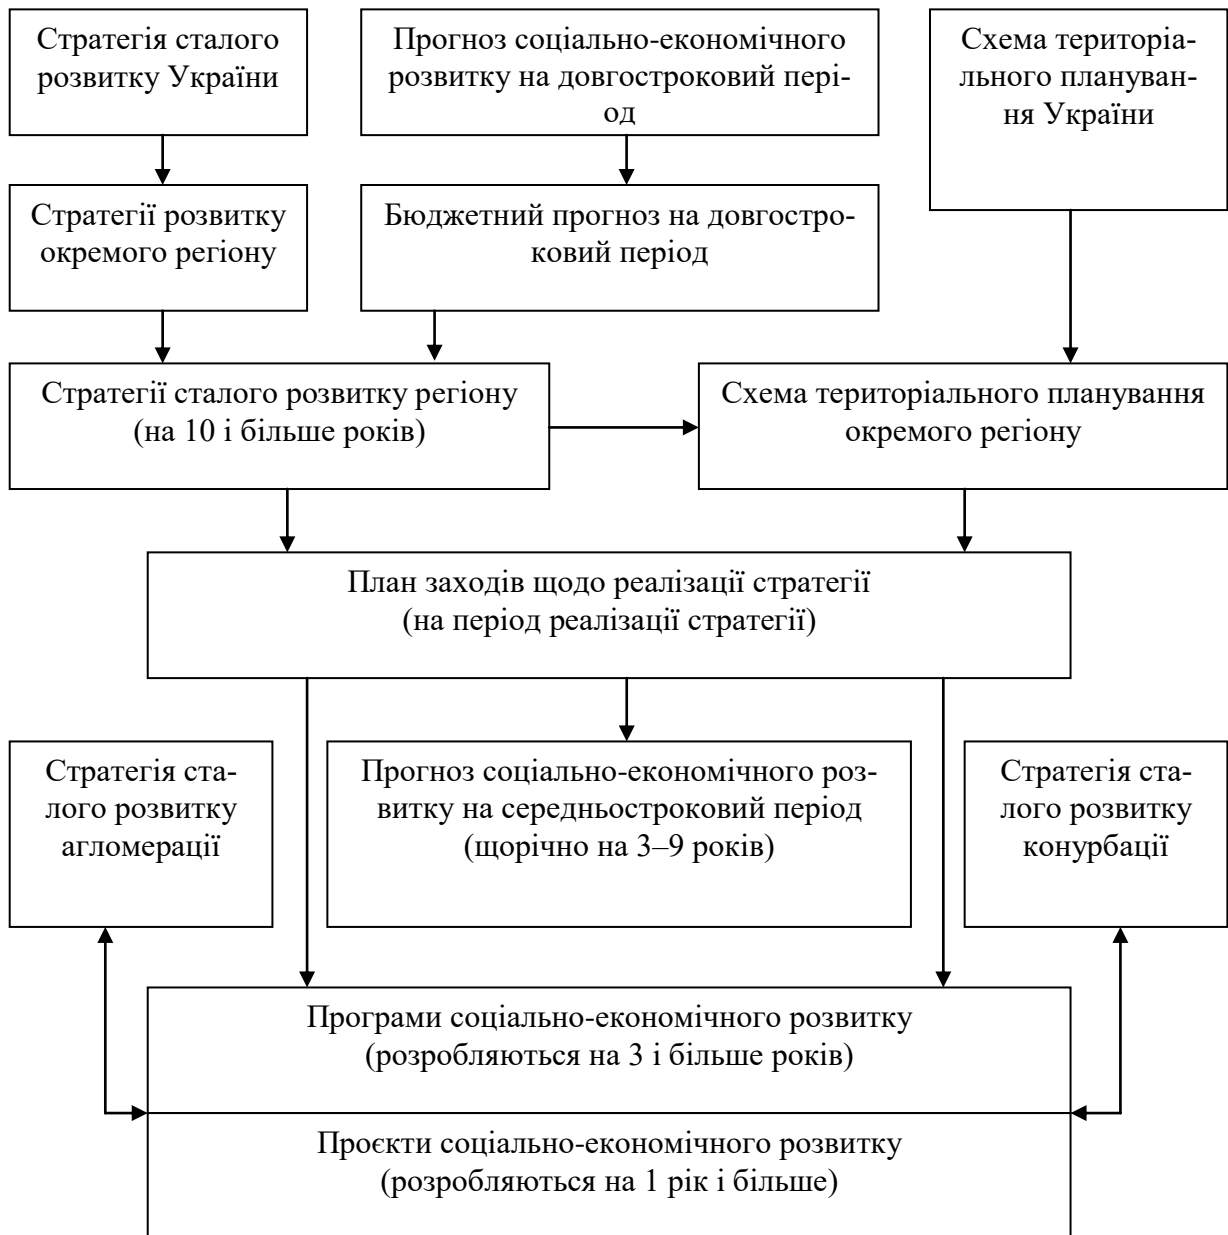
Стратегія сталого розвитку України

Прогноз соціально-економічного розвитку на довгостроковий період

Схема територіального планування України

Стратегії розвитку окремого регіону

Бюджетний прогноз на довгостроковий період

Стратегії сталого розвитку регіону (на 10 і більше років)

Схема територіального планування окремого регіону

План заходів щодо реалізації стратегії (на період реалізації стратегії)

Стратегія сталого розвитку агломерації

Прогноз соціально-економічного розвитку на середньостроковий період (щорічно на 3–9 років)

Стратегія сталого розвитку конурбації

Програми соціально-економічного розвитку (розробляються на 3 і більше років)

Проєкти соціально-економічного розвитку (розробляються на 1 рік і більше)